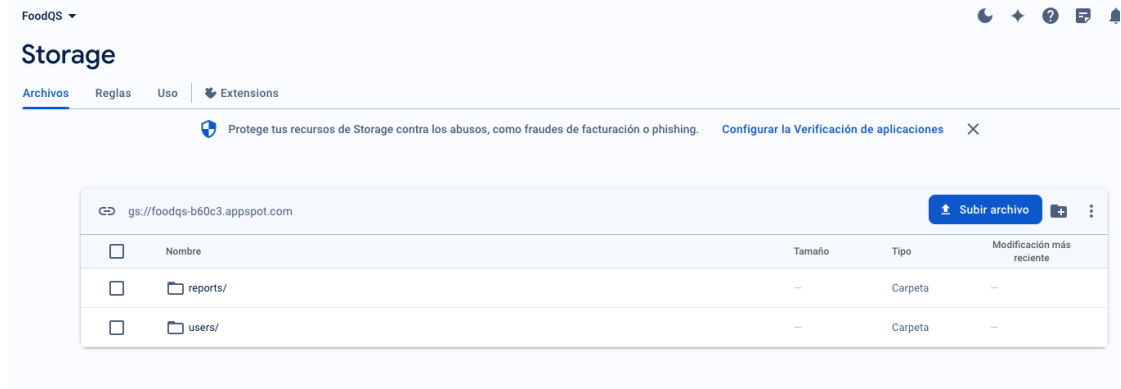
FoodQS ▾

Storage

Archivos Reglas Uso Extensions

Protege tus recursos de Storage contra los abusos, como fraudes de facturación o phishing. Configurar la Verificación de aplicaciones ✕

gs://foodqs-b60c3.appspot.com

Subir archivo

| | Nombre | Tamaño | Tipo | Modificación más reciente |
|---|---|---|---|---|
| ☐ | reports/ | — | Carpeta | — |
| ☐ | users/ | — | Carpeta | — |